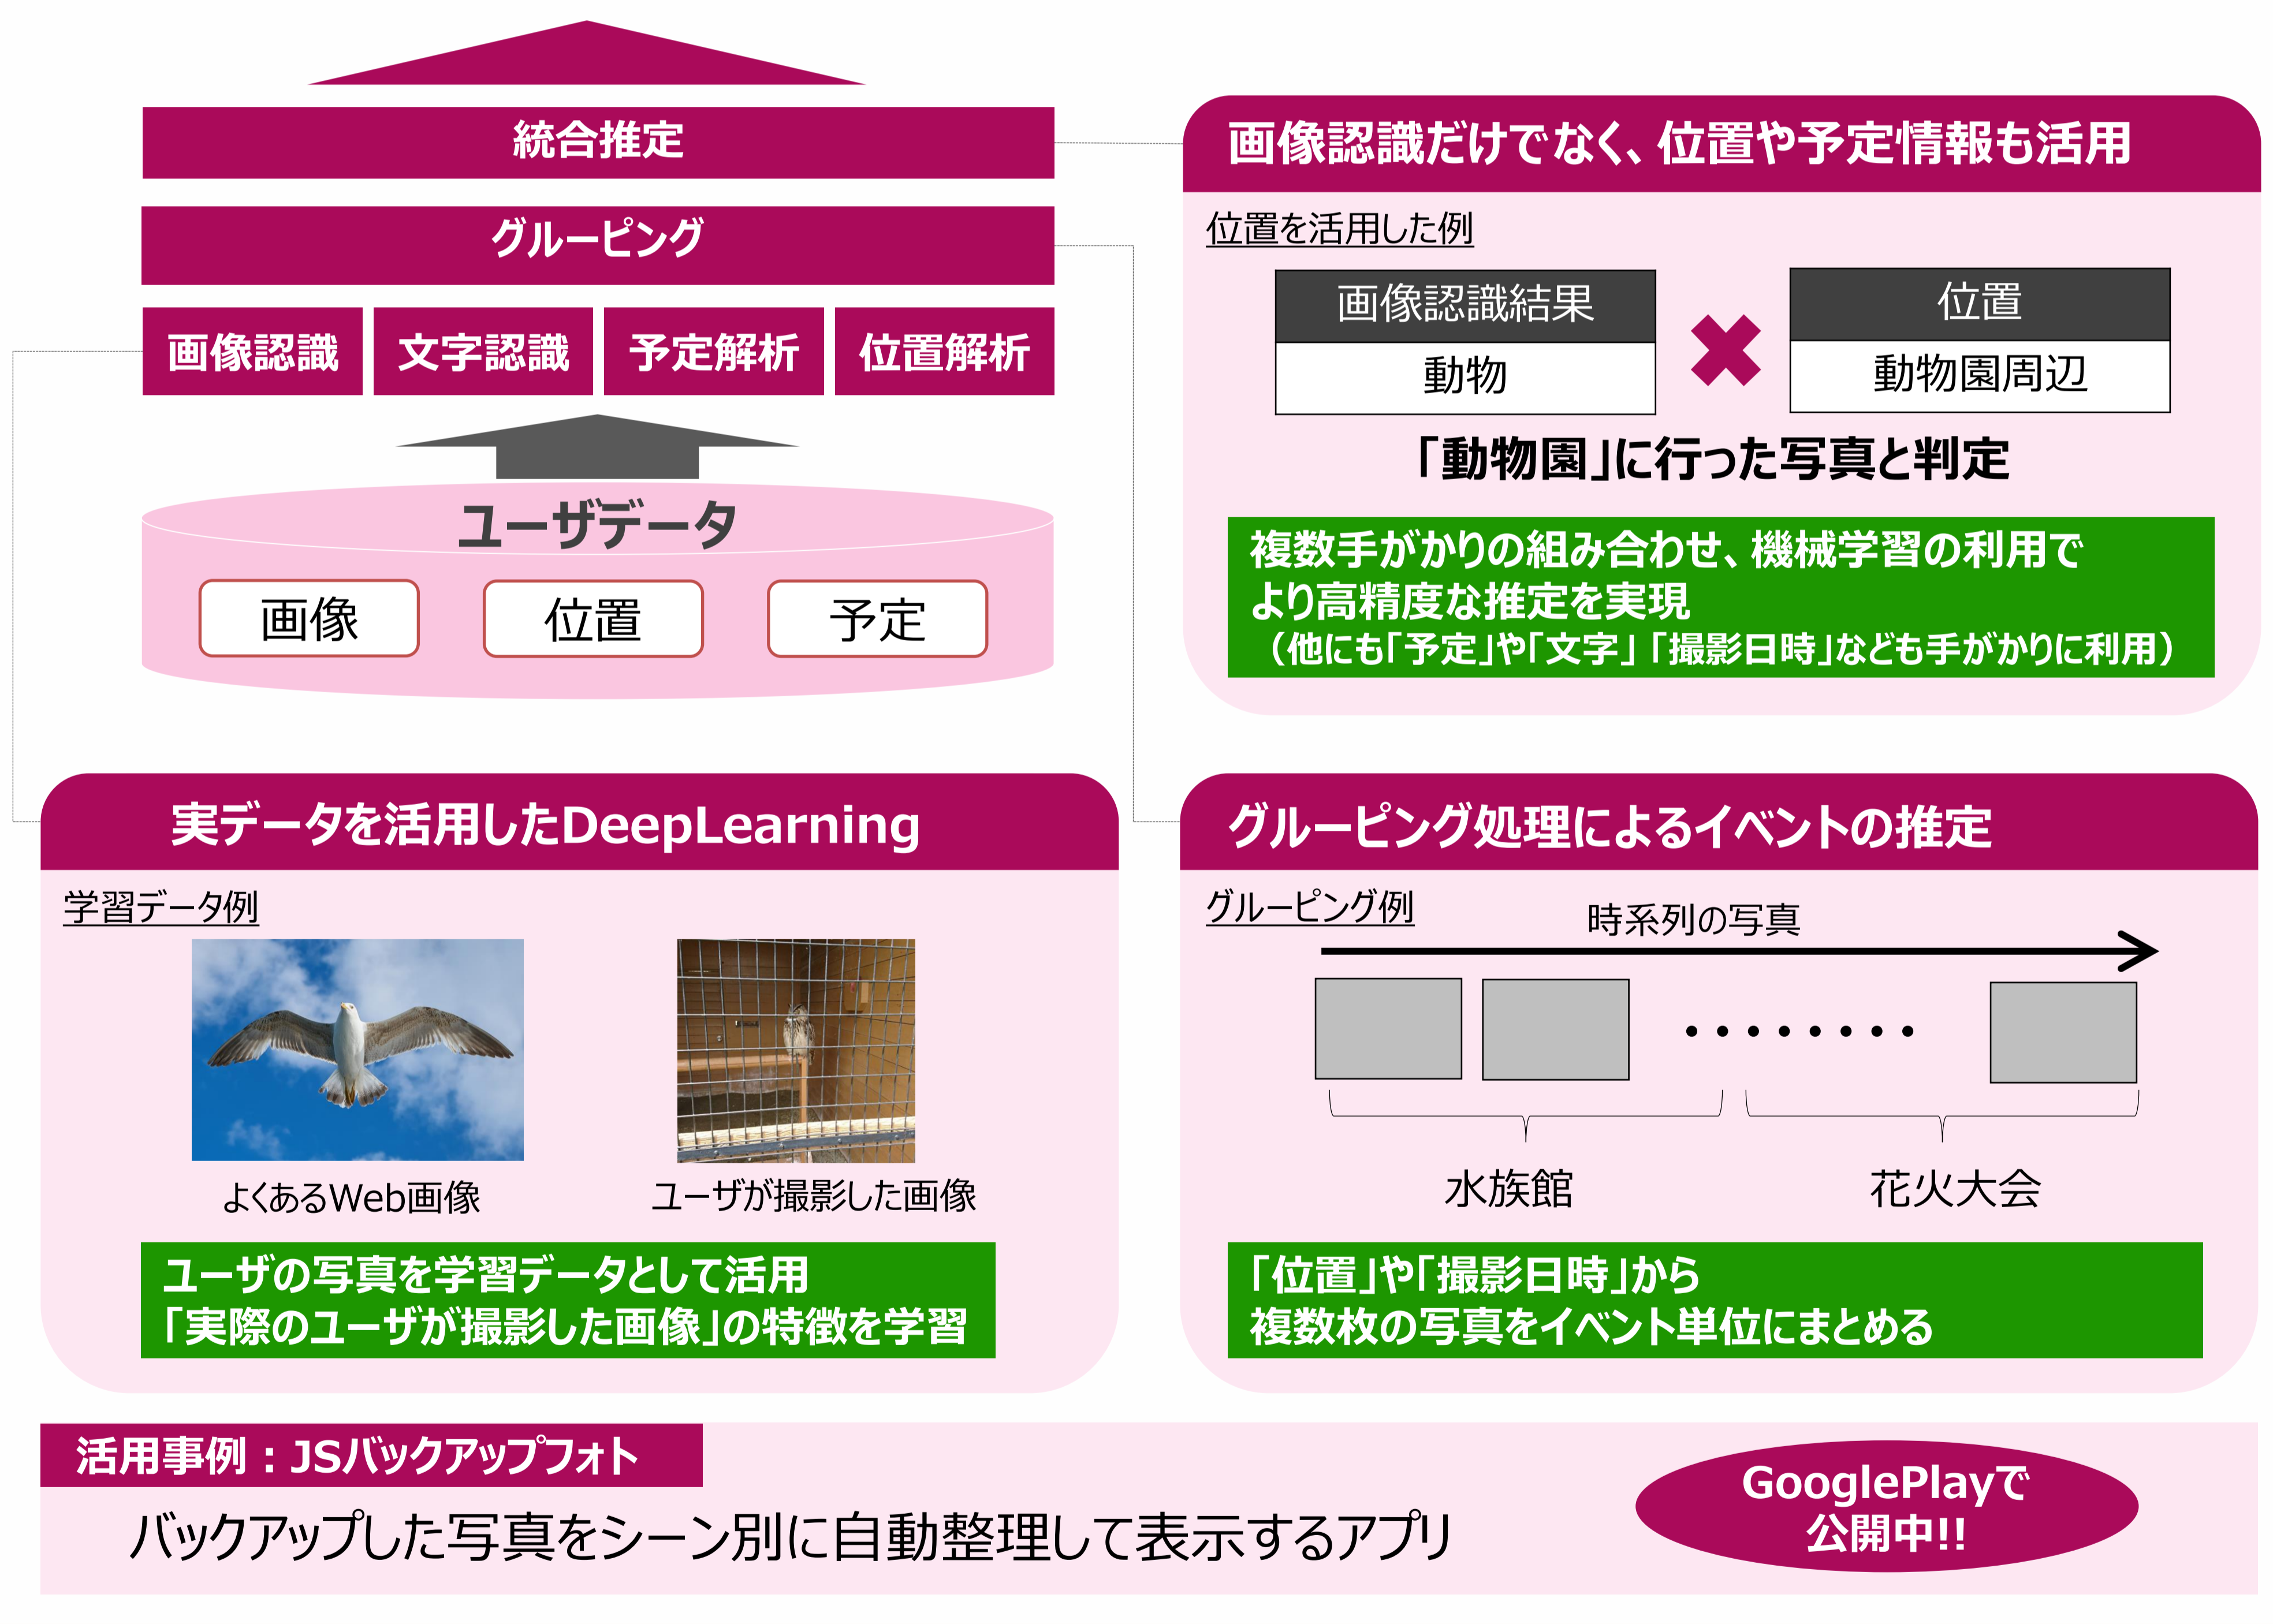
統合推定

グルーピング

画像認識 文字認識 予定解析 位置解析

ユーザデータ

画像 位置 予定

画像認識だけでなく、位置や予定情報も活用

位置を活用した例

| 画像認識結果 | | 位置 |
|---|---|---|
| 動物 | ✖ | 動物園周辺 |

「動物園」に行った写真と判定

複数手がかりの組み合わせ、機械学習の利用でより高精度な推定を実現
（他にも「予定」や「文字」「撮影日時」なども手がかりに利用）

実データを活用したDeepLearning

学習データ例

よくあるWeb画像

ユーザが撮影した画像

ユーザの写真を学習データとして活用
「実際のユーザが撮影した画像」の特徴を学習

グルーピング処理によるイベントの推定

グルーピング例

時系列の写真

水族館

花火大会

「位置」や「撮影日時」から
複数枚の写真をイベント単位にまとめる

活用事例：JSバックアップフォト

バックアップした写真をシーン別に自動整理して表示するアプリ

GooglePlayで
公開中!!